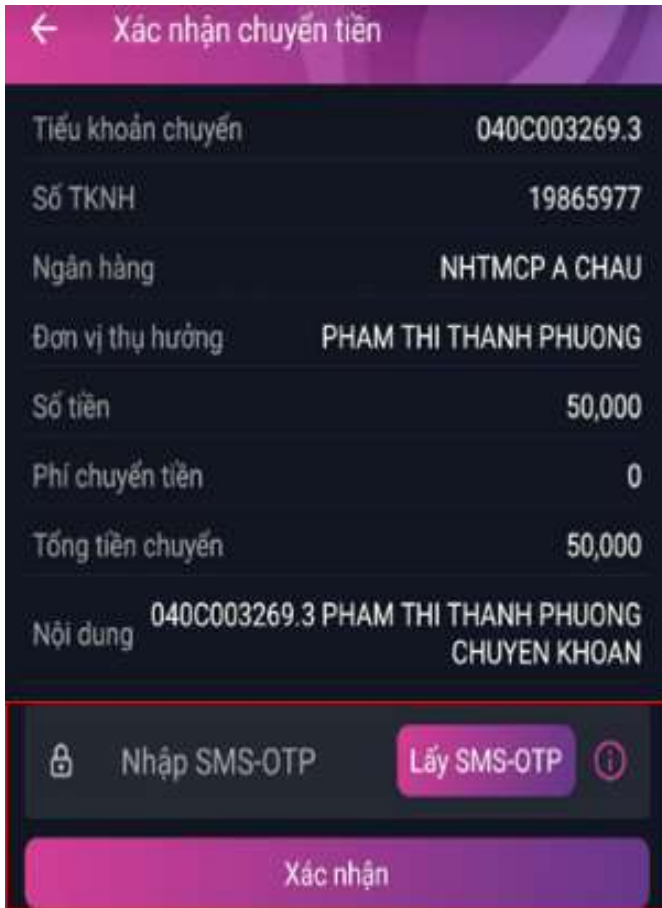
Xác nhận chuyển tiền

| | |
|---|---|
| Tiểu khoản chuyển | 040C003269.3 |
| Số TKNH | 19865977 |
| Ngân hàng | NHTMCP A CHAU |
| Đơn vị thụ hưởng | PHAM THI THANH PHUONG |
| Số tiền | 50,000 |
| Phí chuyển tiền | 0 |
| Tổng tiền chuyển | 50,000 |
| Nội dung | 040C003269.3 PHAM THI THANH PHUONG CHUYEN KHOAN |

Nhập SMS-OTP

Lấy SMS-OTP

Xác nhận